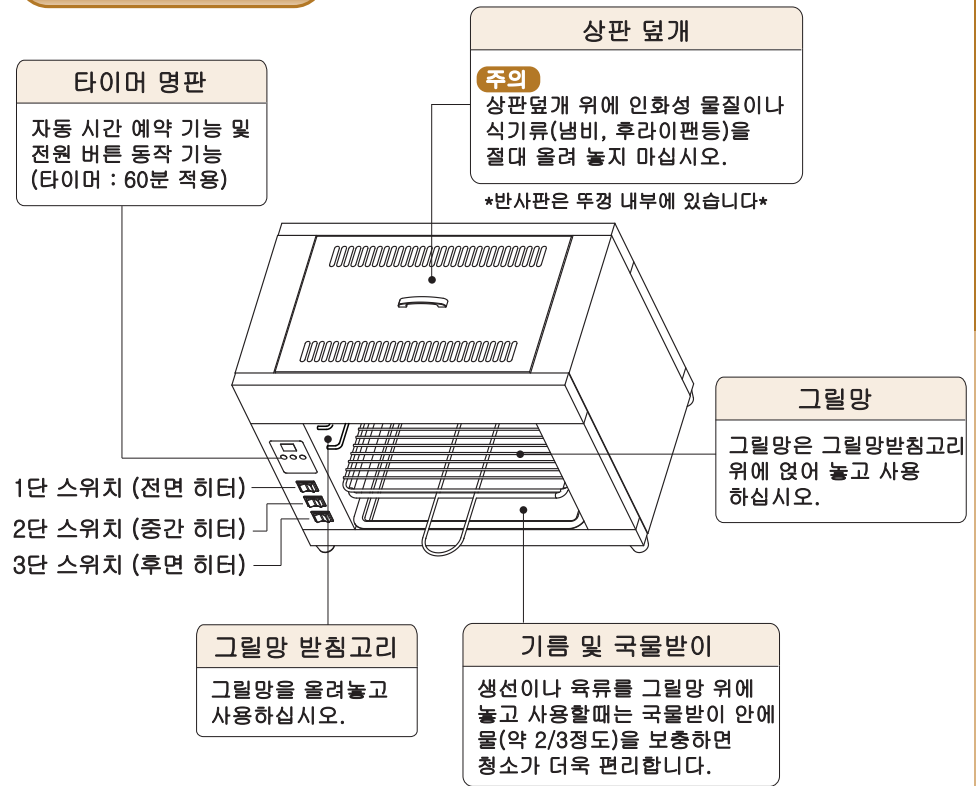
상판 덮개

주의
상판덮개 위에 인화성 물질이나 식기류(냄비, 후라이팬등)을 절대 올려 놓지 마십시오.

*반사판은 뚜껑 내부에 있습니다*

타이머 명판

자동 시간 예약 기능 및 전원 버튼 동작 기능 (타이머 : 60분 적용)

그릴망

그릴망은 그릴망받침고리 위에 얹어 놓고 사용 하십시오.

1단 스위치 (전면 히터)
2단 스위치 (중간 히터)
3단 스위치 (후면 히터)

그릴망 받침고리

그릴망을 올려놓고 사용하십시오.

기름 및 국물받이

생선이나 육류를 그릴망 위에 놓고 사용할때는 국물받이 안에 물(약 2/3정도)을 보충하면 청소가 더욱 편리합니다.